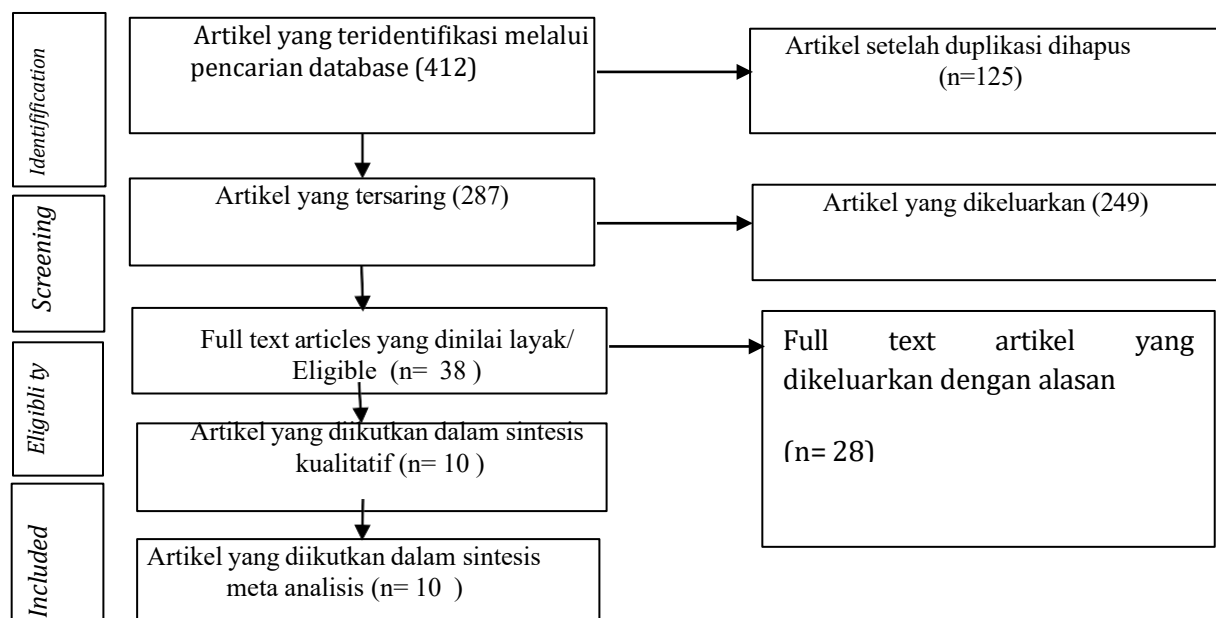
Identiffication

Artikel yang teridentifikasi melalui pencarian database (412)

Artikel setelah duplikasi dihapus (n=125)

Screening

Artikel yang tersaring (287)

Artikel yang dikeluarkan (249)

Eligibli ty

Full text articles yang dinilai layak/ Eligible (n= 38 )

Full text artikel yang dikeluarkan dengan alasan

(n= 28)

Artikel yang diikutkan dalam sintesis kualitatif (n= 10 )

Included

Artikel yang diikutkan dalam sintesis meta analisis (n= 10 )